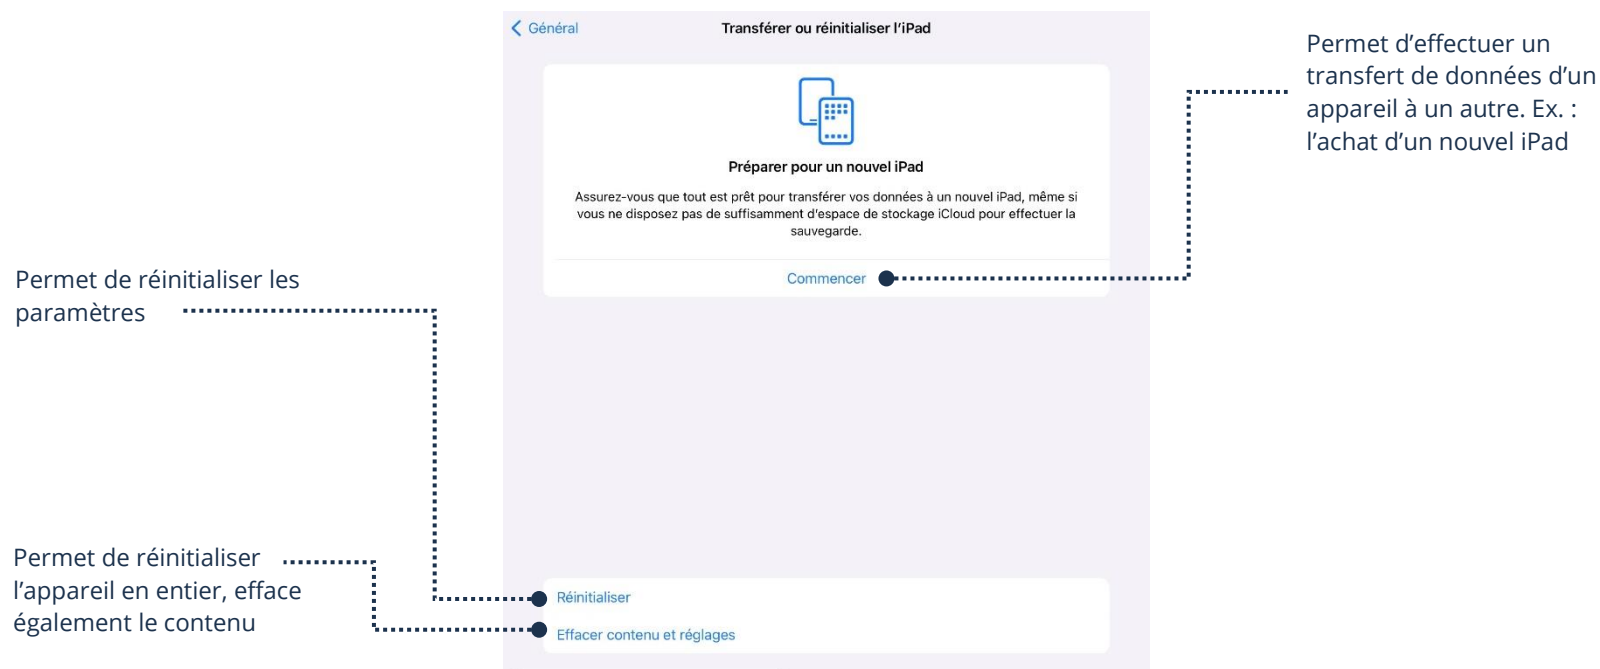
Permet de réinitialiser les paramètres

Permet de réinitialiser l'appareil en entier, efface également le contenu

Général

Transférer ou réinitialiser l'iPad

Préparer pour un nouvel iPad

Assurez-vous que tout est prêt pour transférer vos données à un nouvel iPad, même si vous ne disposez pas de suffisamment d'espace de stockage iCloud pour effectuer la sauvegarde.

Commencer

Réinitialiser

Effacer contenu et réglages

Permet d'effectuer un transfert de données d'un appareil à un autre. Ex. : l'achat d'un nouvel iPad